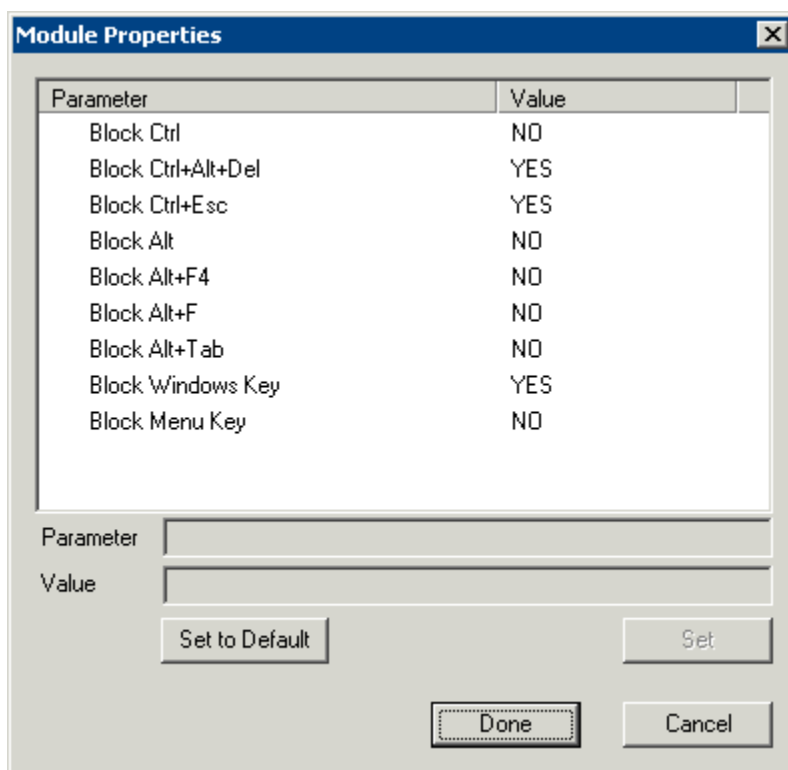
Module Properties

| Parameter | Value |
|---|---|
| Block Ctrl | NO |
| Block Ctrl+Alt+Del | YES |
| Block Ctrl+Esc | YES |
| Block Alt | NO |
| Block Alt+F4 | NO |
| Block Alt+F | NO |
| Block Alt+Tab | NO |
| Block Windows Key | YES |
| Block Menu Key | NO |

Parameter

Value

Set to Default

Set

Done

Cancel